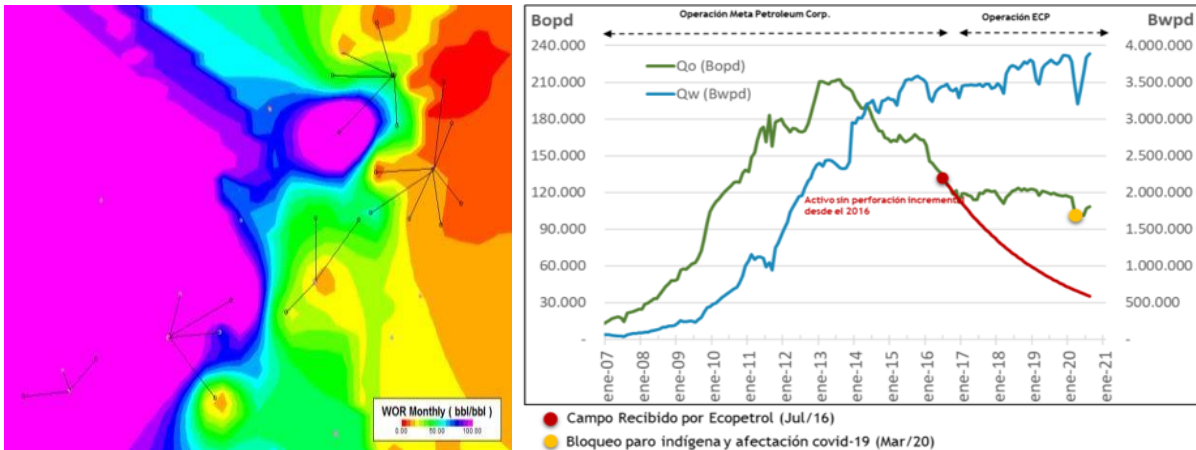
WOR Monthly ( bbl/bbl )
0.00 50.00 100.00

Bopd
Operación Meta Petroleum Corp.
Operación ECP
Bwpd
240.000
210.000
180.000
150.000
120.000
90.000
60.000
30.000
-
4.000.000
3.500.000
3.000.000
2.500.000
2.000.000
1.500.000
1.000.000
500.000
-
Qo (Bopd)
Qw (Bwpd)
Activo sin perforación incremental desde el 2016
ene-07
ene-08
ene-09
ene-10
ene-11
ene-12
ene-13
ene-14
ene-15
ene-16
ene-17
ene-18
ene-19
ene-20
ene-21
Campo Recibido por Ecopetrol (Jul/16)
Bloqueo paro indígena y afectación covid-19 (Mar/20)